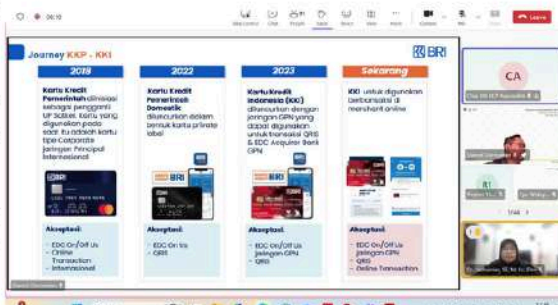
06:10

Leave

Journey KKP - KKI

BRI

2018

Kartu Kredit Pemerintah diinisiasi sebagai pengganti UP Satker. Kartu yang digunakan pada saat itu adalah kartu tipe Corporate jaringan Principal Internasional

Akseptasi:
• EDC On/Off Us
• Online Transaction
• Internasional

2022

Kartu Kredit Pemerintah Domestik diluncurkan dalam bentuk kartu private label

Akseptasi:
• EDC On Us
• QRIS

2023

Kartu Kredit Indonesia (KKI) diluncurkan dengan jaringan GPN yang dapat digunakan untuk transaksi QRIS & EDC Acquirer Bank GPN

Akseptasi:
• EDC On/Off Us Jaringan GPN
• QRIS

Sekarang

KKI untuk digunakan bertransaksi di merchant online

Akseptasi:
• EDC On/Off Us jaringan GPN
• QRIS
• Online Transaction

CA

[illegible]